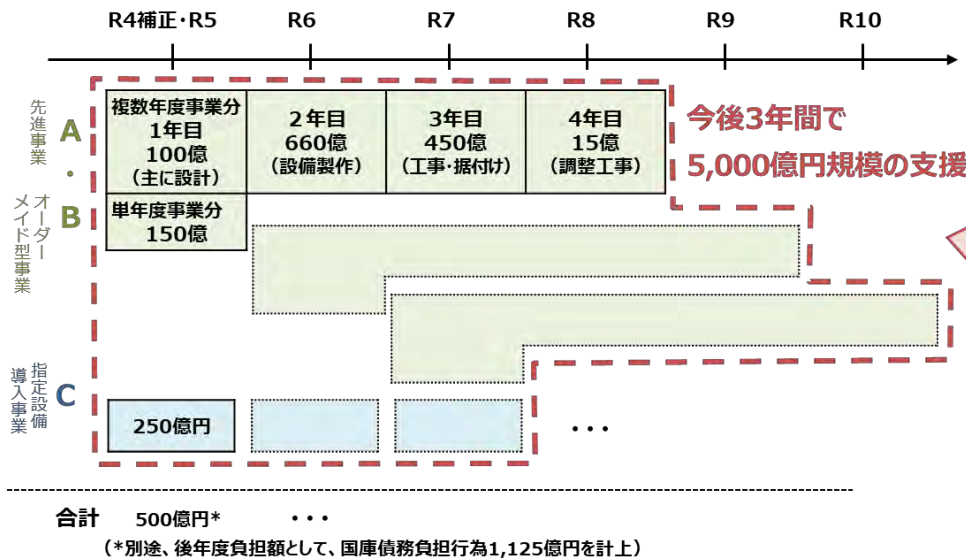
R4補正・R5　R6　R7　R8　R9　R10

先進事業 A ・ B オーダーメイド型事業

| 複数年度事業分 1年目 100億 （主に設計） | 2年目 660億 （設備製作） | 3年目 450億 （工事・据付け） | 4年目 15億 （調整工事） |
|---|---|---|---|

今後3年間で 5,000億円規模の支援

単年度事業分 150億

指定設備導入事業 C

250億円

・・・

合計　500億円*　・・・

（*別途、後年度負担額として、国庫債務負担行為1,125億円を計上）